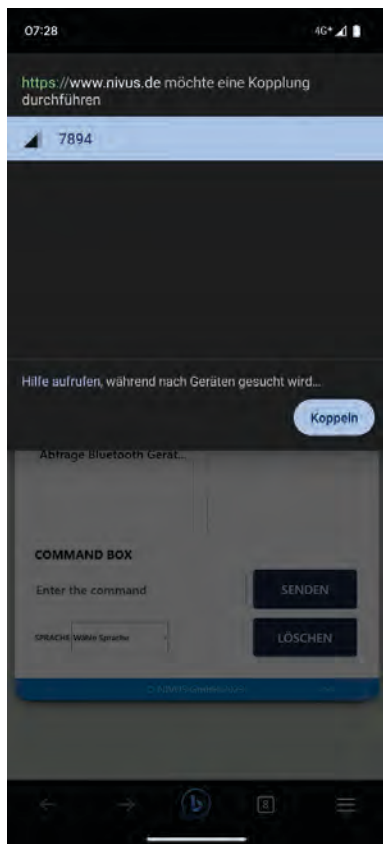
07:28

4G+

https://www.nivus.de möchte eine Kopplung durchführen

7894

Hilfe aufrufen, während nach Geräten gesucht wird...

Koppeln

Abfrage Bluetooth Gerät...

COMMAND BOX

Enter the command

SENDEN

SPRACHE Wähle Sprache

LÖSCHEN

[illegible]

8